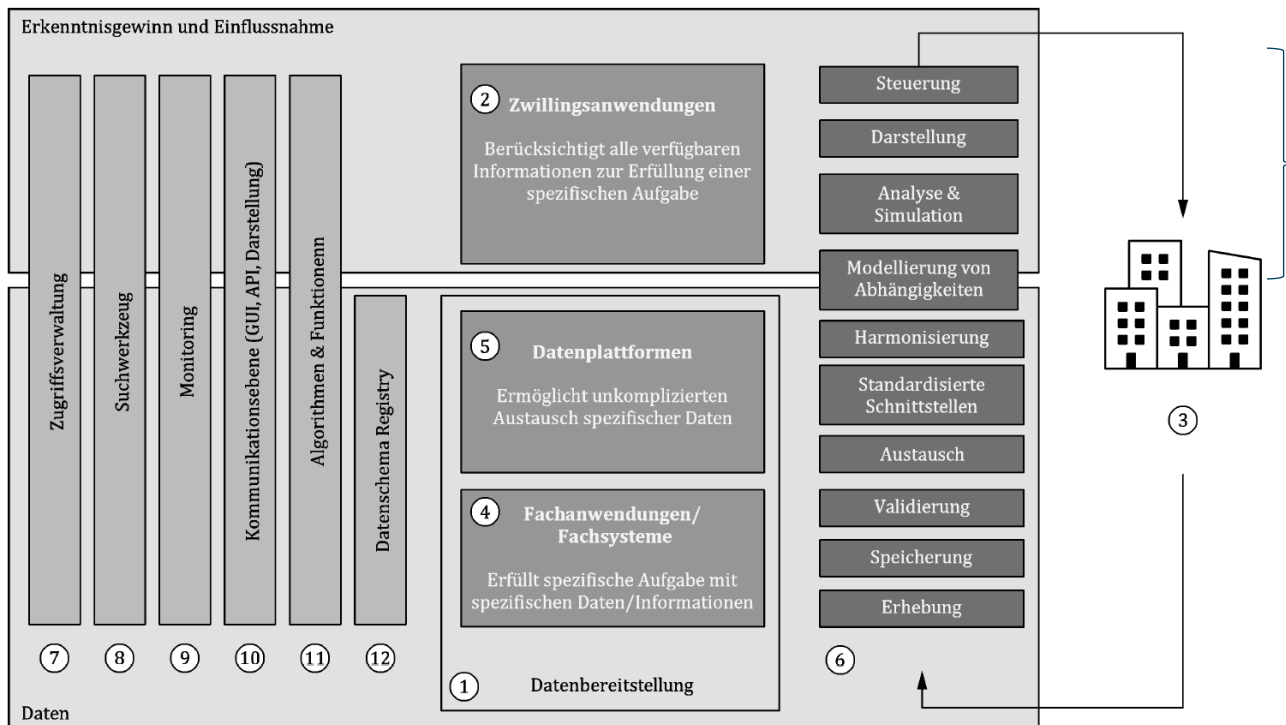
Erkenntnisgewinn und Einflussnahme

Zugriffsverwaltung

Suchwerkzeug

Monitoring

Kommunikationsebene (GUI, API, Darstellung)

Algorithmen & Funktionenn

Datenschema Registry

2 Zwillingsanwendungen

Berücksichtigt alle verfügbaren Informationen zur Erfüllung einer spezifischen Aufgabe

5 Datenplattformen

Ermöglicht unkomplizierten Austausch spezifischer Daten

4 Fachanwendungen/ Fachsysteme

Erfüllt spezifische Aufgabe mit spezifischen Daten/Informationen

Steuerung

Darstellung

Analyse & Simulation

Modellierung von Abhängigkeiten

Harmonisierung

Standardisierte Schnittstellen

Austausch

Validierung

Speicherung

Erhebung

3

7 8 9 10 11 12

6

1 Datenbereitstellung

Daten